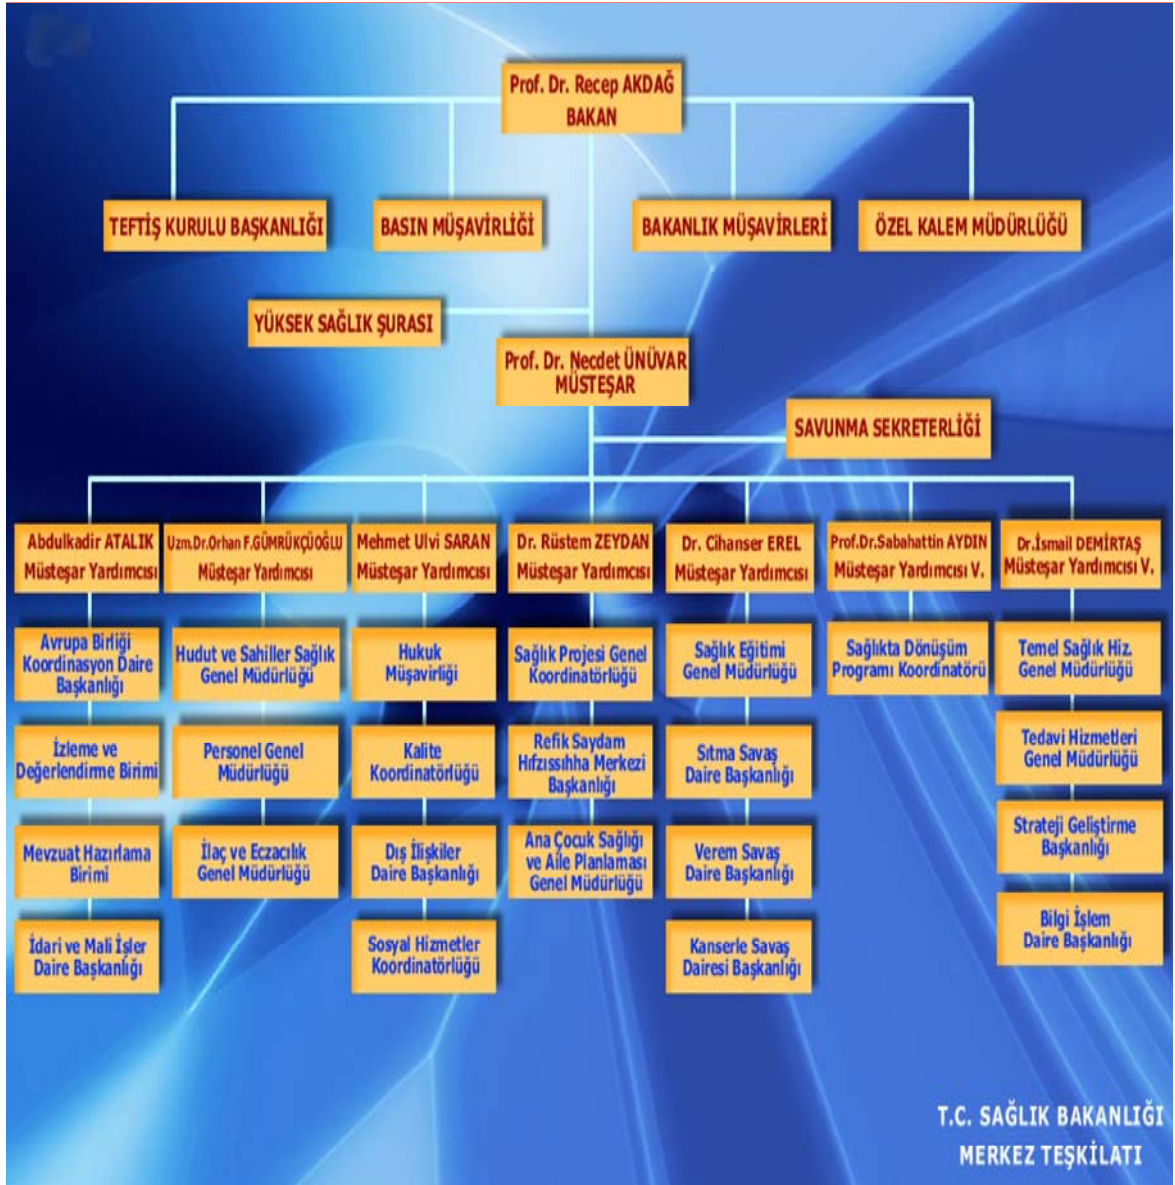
Prof. Dr. Recep AKDAĞ
BAKAN

TEFTİŞ KURULU BAŞKANLIĞI

BASIN MÜŞAVİRLİĞİ

BAKANLIK MÜŞAVİRLERİ

ÖZEL KALEM MÜDÜRLÜĞÜ

YÜKSEK SAĞLIK ŞURASI

Prof. Dr. Necdet ÜNÜVAR
MÜSTEŞAR

SAVUNMA SEKRETERLİĞİ

Abdulkadir ATALIK
Müsteşar Yardımcısı

Avrupa Birliği Koordinasyon Daire Başkanlığı

İzleme ve Değerlendirme Birimi

Mevzuat Hazırlama Birimi

İdari ve Mali İşler Daire Başkanlığı

Uzm.Dr.Orhan F.GÜMRÜKÇÜOĞLU
Müsteşar Yardımcısı

Hudut ve Sahiller Sağlık Genel Müdürlüğü

Personel Genel Müdürlüğü

İlaç ve Eczacılık Genel Müdürlüğü

Mehmet Ulvi SARAN
Müsteşar Yardımcısı

Hukuk Müşavirliği

Kalite Koordinatörlüğü

Dış İlişkiler Daire Başkanlığı

Sosyal Hizmetler Koordinatörlüğü

Dr. Rüstem ZEYDAN
Müsteşar Yardımcısı

Sağlık Projesi Genel Koordinatörlüğü

Refik Saydam Hıfzıssıhha Merkezi Başkanlığı

Ana Çocuk Sağlığı ve Aile Planlaması Genel Müdürlüğü

Dr. Cihanser EREL
Müsteşar Yardımcısı

Sağlık Eğitimi Genel Müdürlüğü

Sıtma Savaş Daire Başkanlığı

Verem Savaş Daire Başkanlığı

Kanserle Savaş Dairesi Başkanlığı

Prof.Dr.Sabahattin AYDIN
Müsteşar Yardımcısı V.

Sağlıkta Dönüşüm Programı Koordinatörü

Dr.İsmail DEMİRTAŞ
Müsteşar Yardımcısı V.

Temel Sağlık Hiz. Genel Müdürlüğü

Tedavi Hizmetleri Genel Müdürlüğü

Strateji Geliştirme Başkanlığı

Bilgi İşlem Daire Başkanlığı

T.C. SAĞLIK BAKANLIĞI
MERKEZ TEŞKİLATI